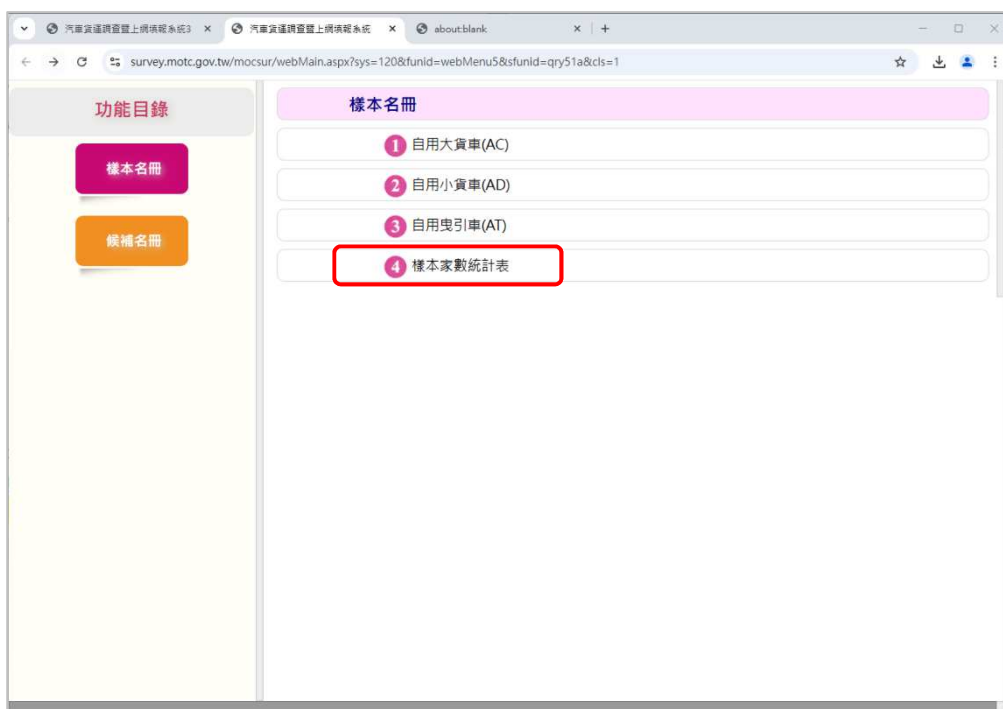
汽車貨運調查暨上網填報系統3 ×
汽車貨運調查暨上網填報系統 ×
about:blank ×
+

survey.motc.gov.tw/mocsur/webMain.aspx?sys=120&funid=webMenu5&sfunid=qry51a&cls=1

功能目錄

樣本名冊

候補名冊

樣本名冊

1 自用大貨車(AC)

2 自用小貨車(AD)

3 自用曳引車(AT)

4 樣本家數統計表